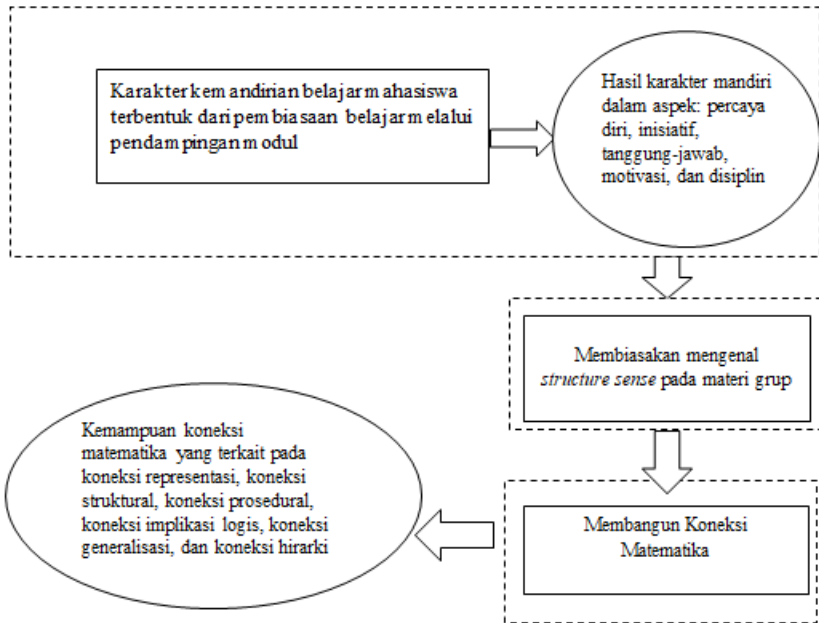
Karakter kemandirian belajar mahasiswa terbentuk dari pembiasaan belajar melalui pendampingan modul

Hasil karakter mandiri dalam aspek: percaya diri, inisiatif, tanggung-jawab, motivasi, dan disiplin

Membiasakan mengenal *structure sense* pada materi grup

Kemampuan koneksi matematika yang terkait pada koneksi representasi, koneksi struktural, koneksi prosedural, koneksi implikasi logis, koneksi generalisasi, dan koneksi hirarki

Membangun Koneksi Matematika